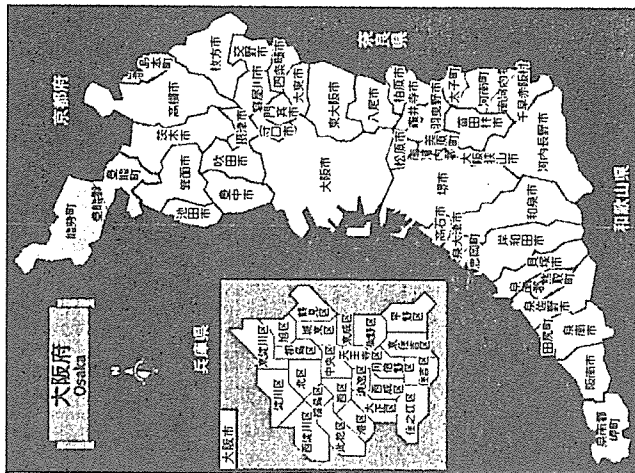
大阪府
Osaka

N

兵庫県

京都府

奈良県

和歌山県

大阪市

能勢町
豊能町
池田市
箕面市
茨木市
高槻市
島本町
枚方市
交野市
寝屋川市
四條畷市
大東市
東大阪市
八尾市
柏原市
守口市
門真市
摂津市
吹田市
豊中市
大阪市
松原市
藤井寺市
羽曳野市
太子町
河南町
千早赤阪村
富田林市
大阪狭山市
堺市
和泉市
河内長野市
高石市
泉大津市
忠岡町
岸和田市
貝塚市
熊取町
泉佐野市
田尻町
泉南市
阪南市
岬町

大阪市
淀川区
東淀川区
西淀川区
北区
都島区
旭区
鶴見区
城東区
福島区
此花区
西区
中央区
東成区
港区
大正区
浪速区
天王寺区
生野区
西成区
阿倍野区
東住吉区
平野区
住之江区
住吉区